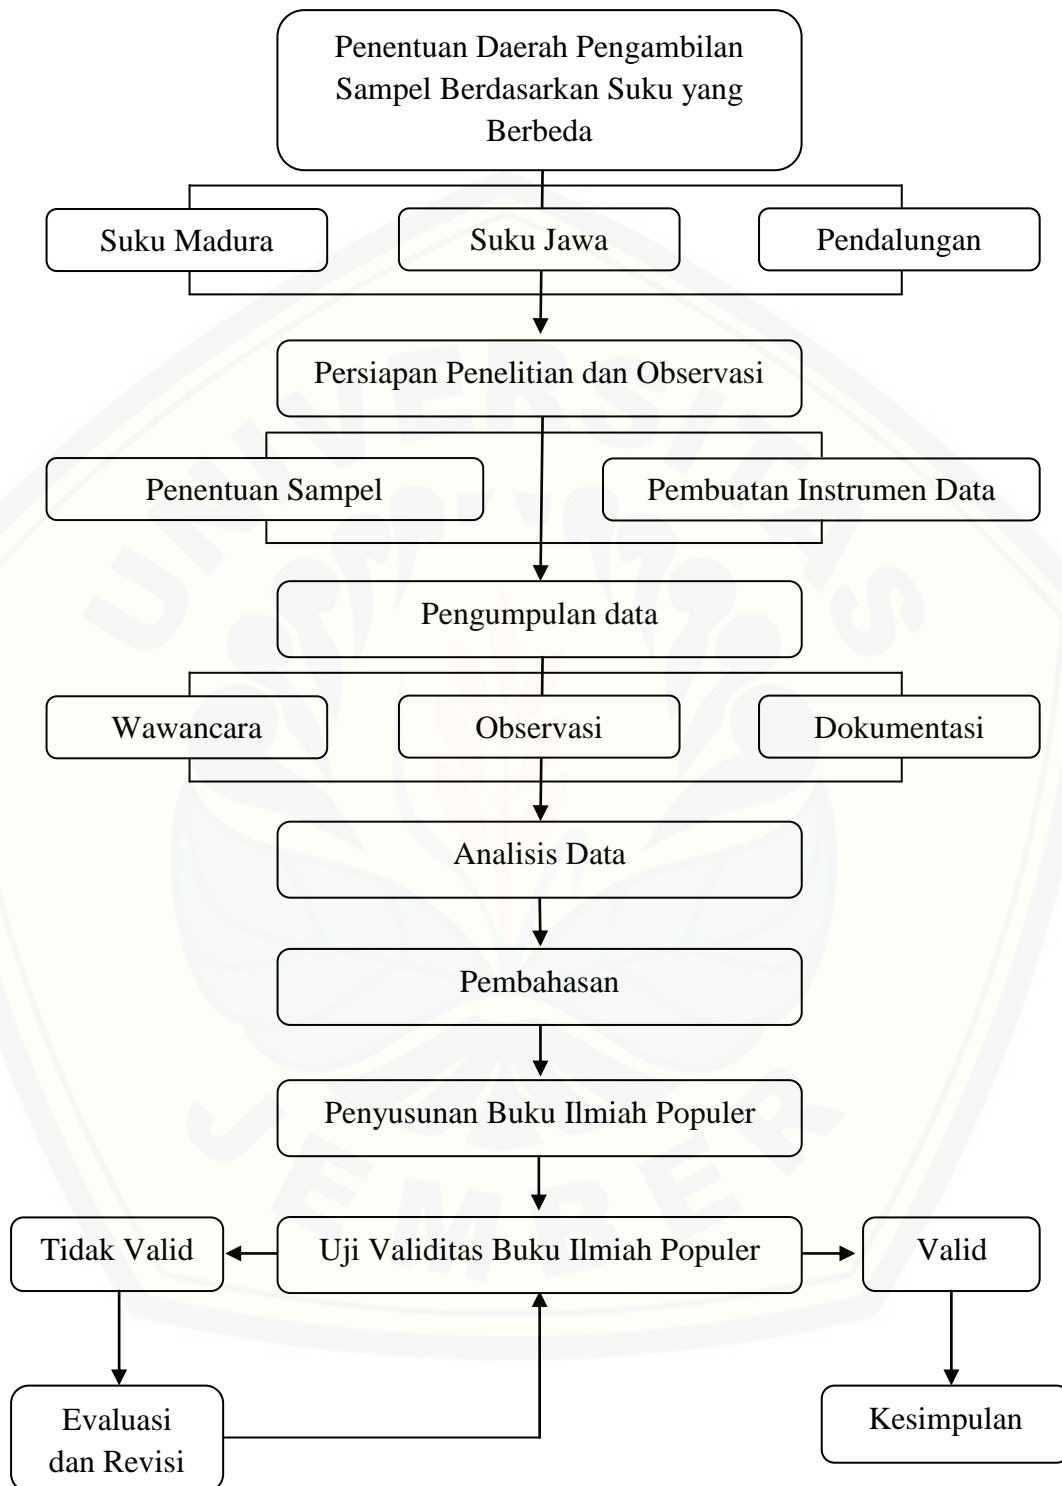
Penentuan Daerah Pengambilan Sampel Berdasarkan Suku yang Berbeda

Suku Madura

Suku Jawa

Pendalungan

Persiapan Penelitian dan Observasi

Penentuan Sampel

Pembuatan Instrumen Data

Pengumpulan data

Wawancara

Observasi

Dokumentasi

Analisis Data

Pembahasan

Penyusunan Buku Ilmiah Populer

Tidak Valid

Uji Validitas Buku Ilmiah Populer

Valid

Evaluasi dan Revisi

Kesimpulan